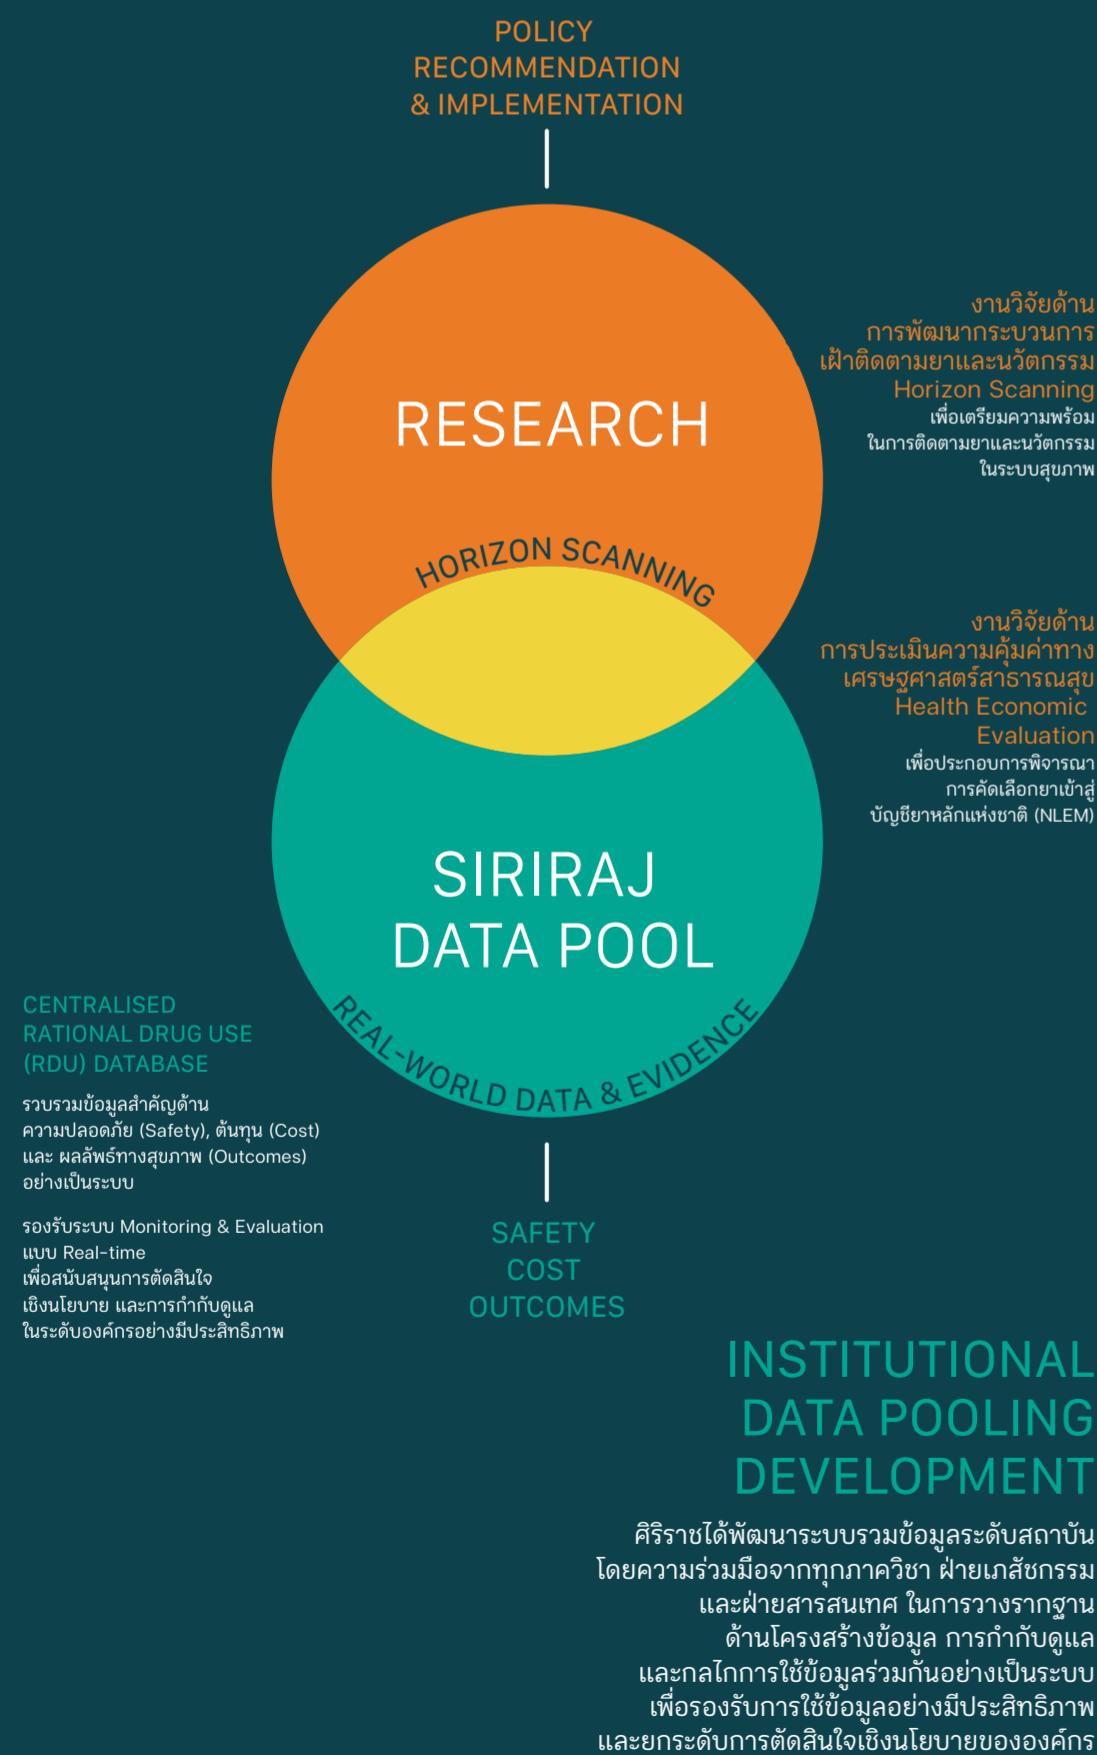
POLICY RECOMMENDATION & IMPLEMENTATION

RESEARCH

HORIZON SCANNING

งานวิจัยด้าน การพัฒนากระบวนการ เฝ้าติดตามยาและนวัตกรรม Horizon Scanning

เพื่อเตรียมความพร้อม ในการติดตามยาและนวัตกรรม ในระบบสุขภาพ

งานวิจัยด้าน การประเมินความคุ้มค่าทาง เศรษฐศาสตร์สาธารณสุข Health Economic Evaluation

เพื่อประกอบการพิจารณา การคัดเลือกยาเข้าสู่ บัญชียาหลักแห่งชาติ (NLEM)

SIRIRAJ DATA POOL

REAL-WORLD DATA & EVIDENCE

CENTRALISED RATIONAL DRUG USE (RDU) DATABASE

รวบรวมข้อมูลสำคัญด้าน ความปลอดภัย (Safety), ต้นทุน (Cost) และ ผลลัพธ์ทางสุขภาพ (Outcomes) อย่างเป็นระบบ

รองรับระบบ Monitoring & Evaluation แบบ Real-time เพื่อสนับสนุนการตัดสินใจ เชิงนโยบาย และการกำกับดูแล ในระดับองค์กรอย่างมีประสิทธิภาพ

SAFETY
COST
OUTCOMES

INSTITUTIONAL DATA POOLING DEVELOPMENT

ศิริราชได้พัฒนาระบบรวมข้อมูลระดับสถาบัน โดยความร่วมมือจากทุกภาควิชา ฝ่ายเภสัชกรรม และฝ่ายสารสนเทศ ในการวางรากฐาน ด้านโครงสร้างข้อมูล การกำกับดูแล และกลไกการใช้ข้อมูลร่วมกันอย่างเป็นระบบ เพื่อรองรับการใช้ข้อมูลอย่างมีประสิทธิภาพ และยกระดับการตัดสินใจเชิงนโยบายขององค์กร